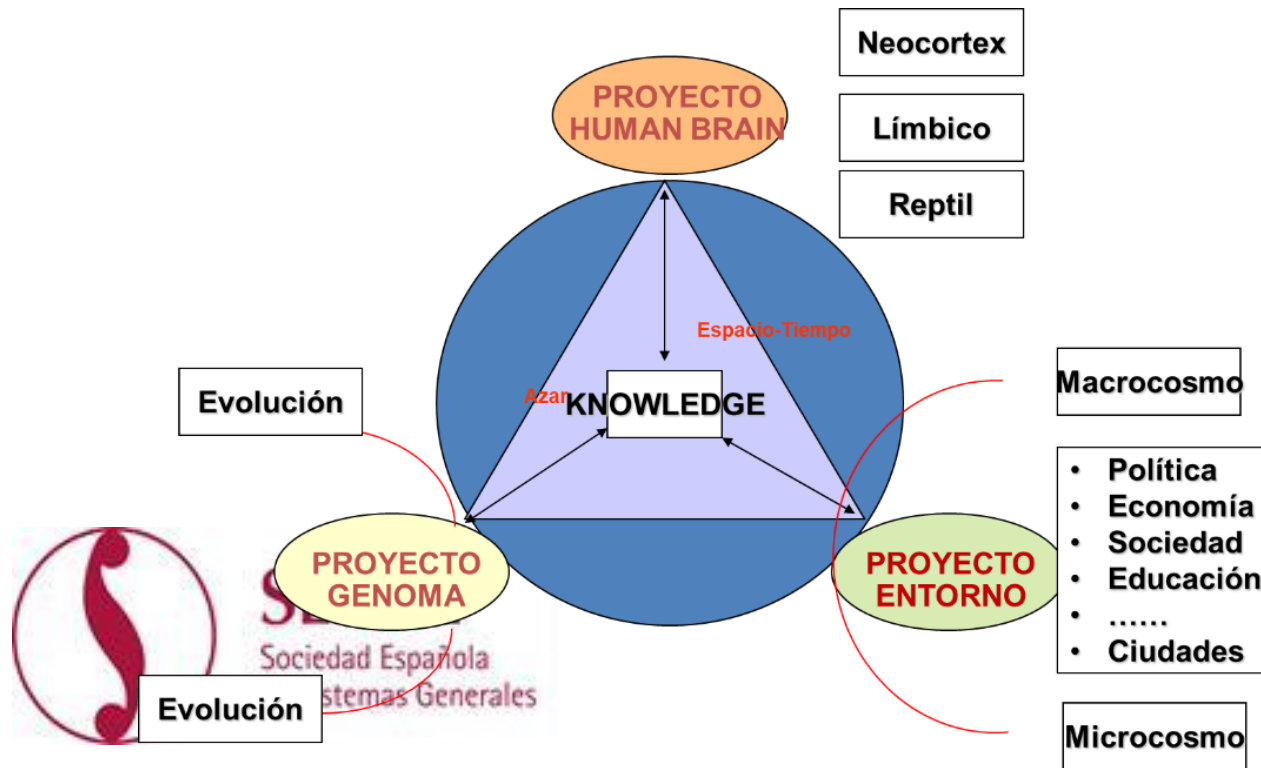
Neocortex

Límbico

Reptil

PROYECTO HUMAN BRAIN

Espacio-Tiempo

Azar

KNOWLEDGE

Evolución

Macrocosmo

- Política
- Economía
- Sociedad
- Educación
- ……
- Ciudades

PROYECTO GENOMA

PROYECTO ENTORNO

SE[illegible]
Sociedad Española
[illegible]stemas Generales

Evolución

Microcosmo